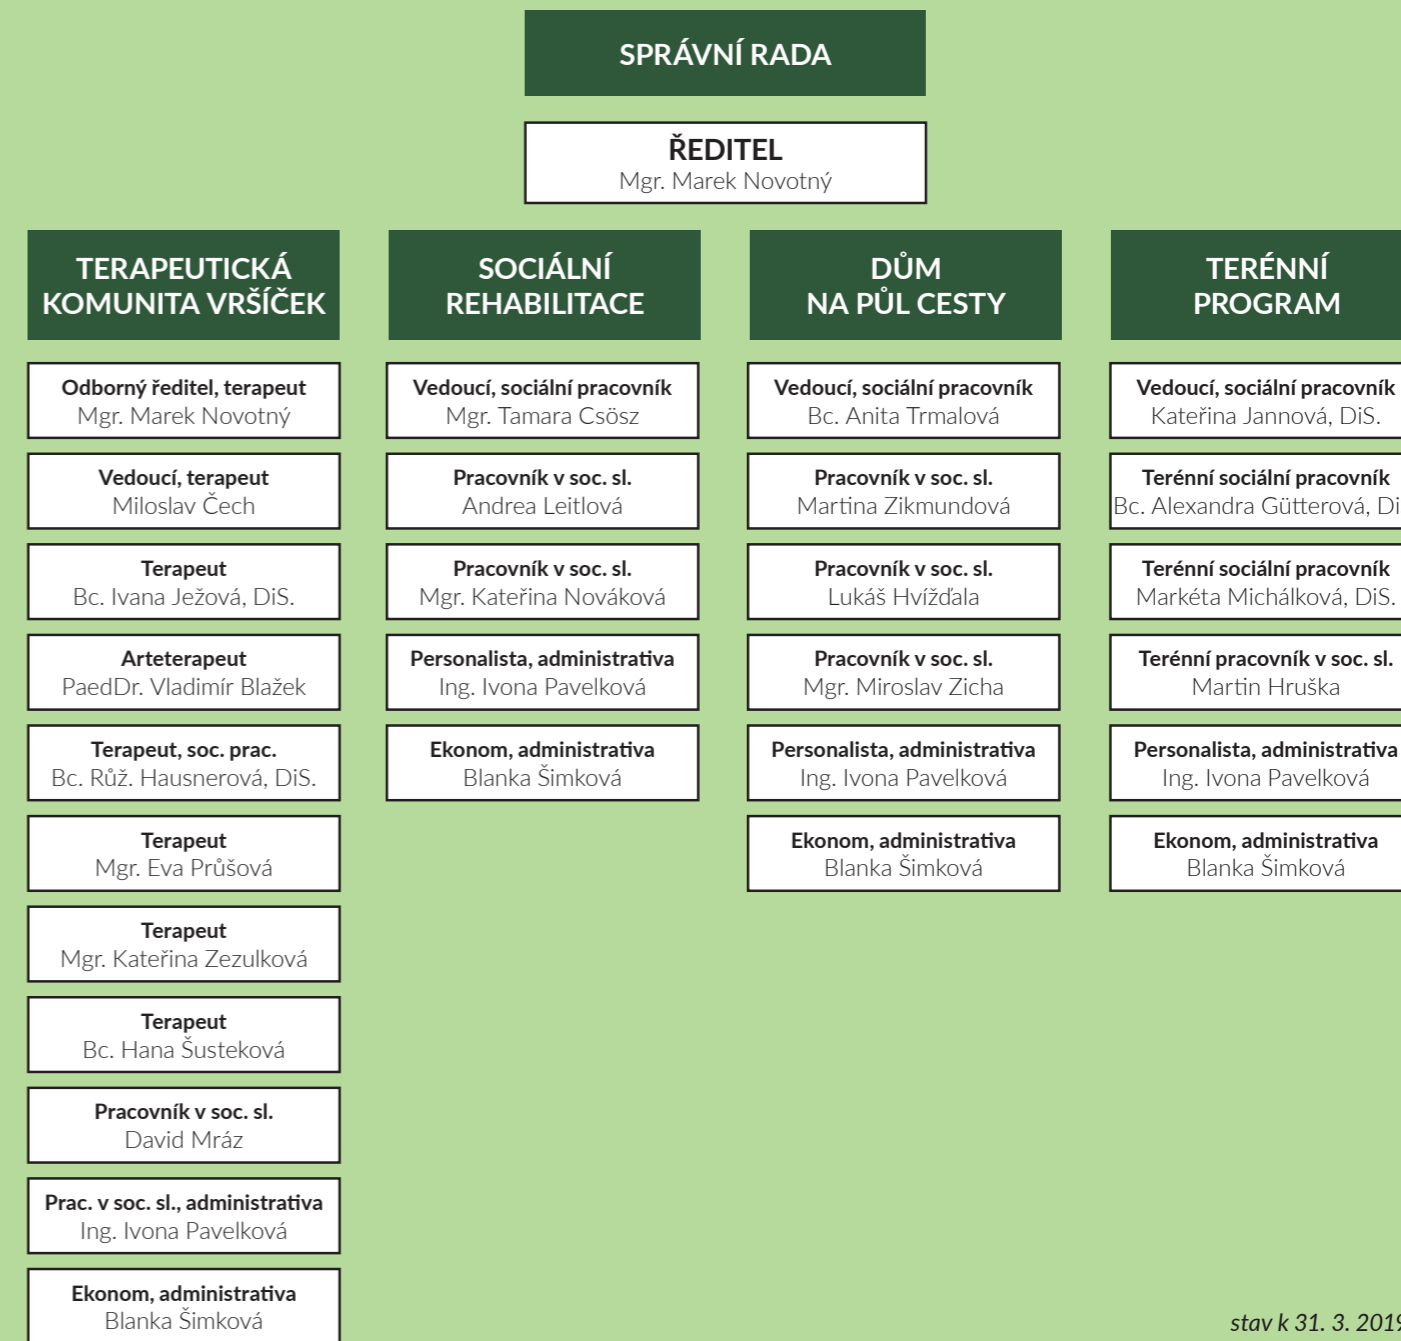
SPRÁVNÍ RADA

ŘEDITEL
Mgr. Marek Novotný

TERAPEUTICKÁ KOMUNITA VRŠÍČEK

Odborný ředitel, terapeut
Mgr. Marek Novotný

Vedoucí, terapeut
Miloslav Čech

Terapeut
Bc. Ivana Ježová, DiS.

Arteterapeut
PaedDr. Vladimír Blažek

Terapeut, soc. prac.
Bc. Růž. Hausnerová, DiS.

Terapeut
Mgr. Eva Průšová

Terapeut
Mgr. Kateřina Zezulková

Terapeut
Bc. Hana Šusteková

Pracovník v soc. sl.
David Mráz

Prac. v soc. sl., administrativa
Ing. Ivona Pavelková

Ekonom, administrativa
Blanka Šimková

SOCIÁLNÍ REHABILITACE

Vedoucí, sociální pracovník
Mgr. Tamara Csösz

Pracovník v soc. sl.
Andrea Leitlová

Pracovník v soc. sl.
Mgr. Kateřina Nováková

Personalista, administrativa
Ing. Ivona Pavelková

Ekonom, administrativa
Blanka Šimková

DŮM NA PŮL CESTY

Vedoucí, sociální pracovník
Bc. Anita Trmalová

Pracovník v soc. sl.
Martina Zikmundová

Pracovník v soc. sl.
Lukáš Hvížďala

Pracovník v soc. sl.
Mgr. Miroslav Zicha

Personalista, administrativa
Ing. Ivona Pavelková

Ekonom, administrativa
Blanka Šimková

TERÉNNÍ PROGRAM

Vedoucí, sociální pracovník
Kateřina Jannová, DiS.

Terénní sociální pracovník
Bc. Alexandra Gütterová, Di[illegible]

Terénní sociální pracovník
Markéta Michálková, DiS.

Terénní pracovník v soc. sl.
Martin Hruška

Personalista, administrativa
Ing. Ivona Pavelková

Ekonom, administrativa
Blanka Šimková

stav k 31. 3. 201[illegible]